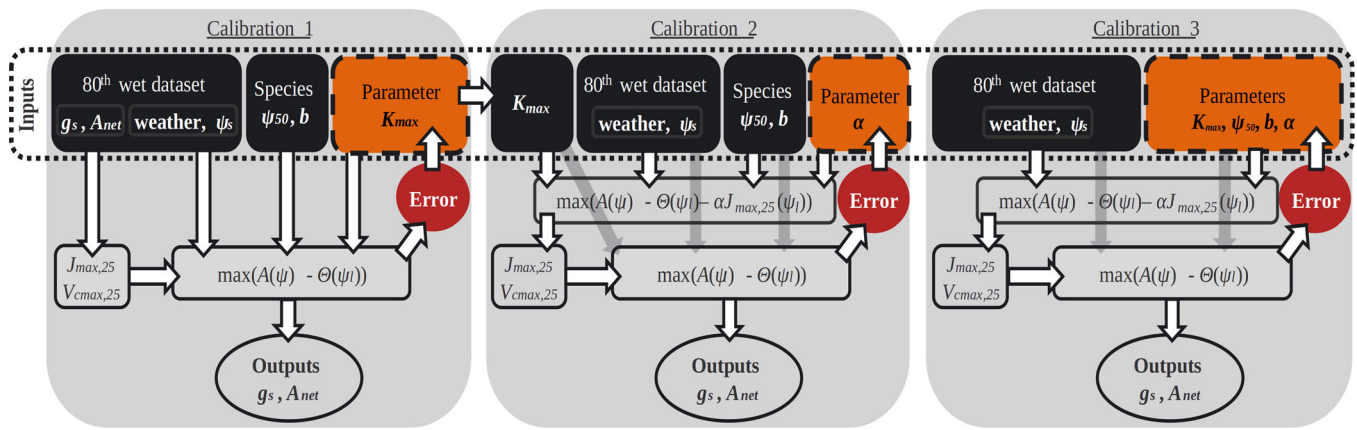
Calibration_1

Inputs

80th wet dataset

$g_s$ , $A_{net}$

weather, $\psi_s$

Species

$\psi_{50}$, $b$

Parameter

$K_{max}$

Error

$J_{max,25}$
$V_{cmax,25}$

$\max(A(\psi) - \Theta(\psi_l))$

Outputs

$g_s$ , $A_{net}$

Calibration_2

$K_{max}$

80th wet dataset

weather, $\psi_s$

Species

$\psi_{50}$, $b$

Parameter

$\alpha$

Error

$\max(A(\psi) - \Theta(\psi_l) - \alpha J_{max,25}(\psi_l))$

$J_{max,25}$
$V_{cmax,25}$

$\max(A(\psi) - \Theta(\psi_l))$

Outputs

$g_s$ , $A_{net}$

Calibration_3

80th wet dataset

weather, $\psi_s$

Parameters

$K_{max}$, $\psi_{50}$, $b$, $\alpha$

Error

$\max(A(\psi) - \Theta(\psi_l) - \alpha J_{max,25}(\psi_l))$

$J_{max,25}$
$V_{cmax,25}$

$\max(A(\psi) - \Theta(\psi_l))$

Outputs

$g_s$ , $A_{net}$